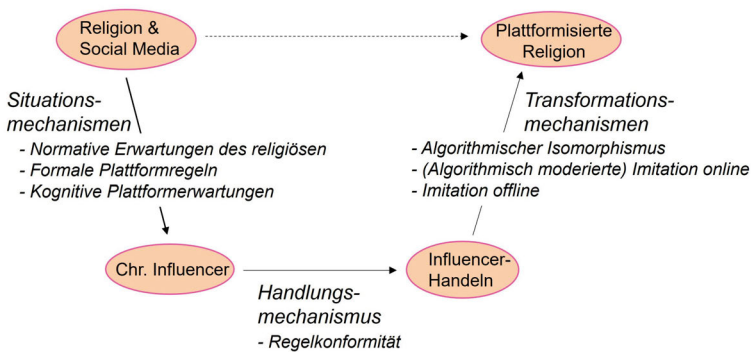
Religion & Social Media

Plattformisierte Religion

Situationsmechanismen

- Normative Erwartungen des religiösen
- Formale Plattformregeln
- Kognitive Plattformerwartungen

Transformationsmechanismen

- Algorithmischer Isomorphismus
- (Algorithmisch moderierte) Imitation online
- Imitation offline

Chr. Influencer

Influencer-Handeln

Handlungsmechanismus

- Regelkonformität